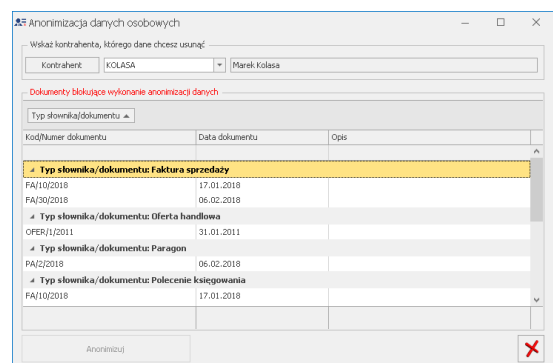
Anonimizacja danych osobowych

Wskaż kontrahenta, którego dane chcesz usunąć

Kontrahent | KOLASA | Marek Kolasa

Dokumenty blokujące wykonanie anonimizacji danych

Typ słownika/dokumentu ▲

| Kod/Numer dokumentu | Data dokumentu | Opis |
|---|---|---|
| Typ słownika/dokumentu: Faktura sprzedaży | | |
| FA/10/2018 | 17.01.2018 | |
| FA/30/2018 | 06.02.2018 | |
| Typ słownika/dokumentu: Oferta handlowa | | |
| OFER/1/2011 | 31.01.2011 | |
| Typ słownika/dokumentu: Paragon | | |
| PA/2/2018 | 06.02.2018 | |
| Typ słownika/dokumentu: Polecenie księgowania | | |
| FA/10/2018 | 17.01.2018 | |

Anonimizuj